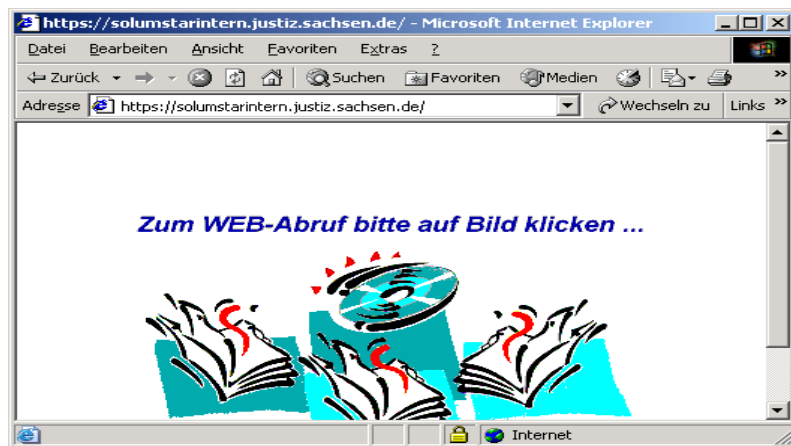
https://solumstarintern.justiz.sachsen.de/ - Microsoft Internet Explorer

Datei Bearbeiten Ansicht Favoriten Extras ?

Zurück Suchen Favoriten Medien

Adresse https://solumstarintern.justiz.sachsen.de/ Wechseln zu Links »

Zum WEB-Abruf bitte auf Bild klicken ...

Internet